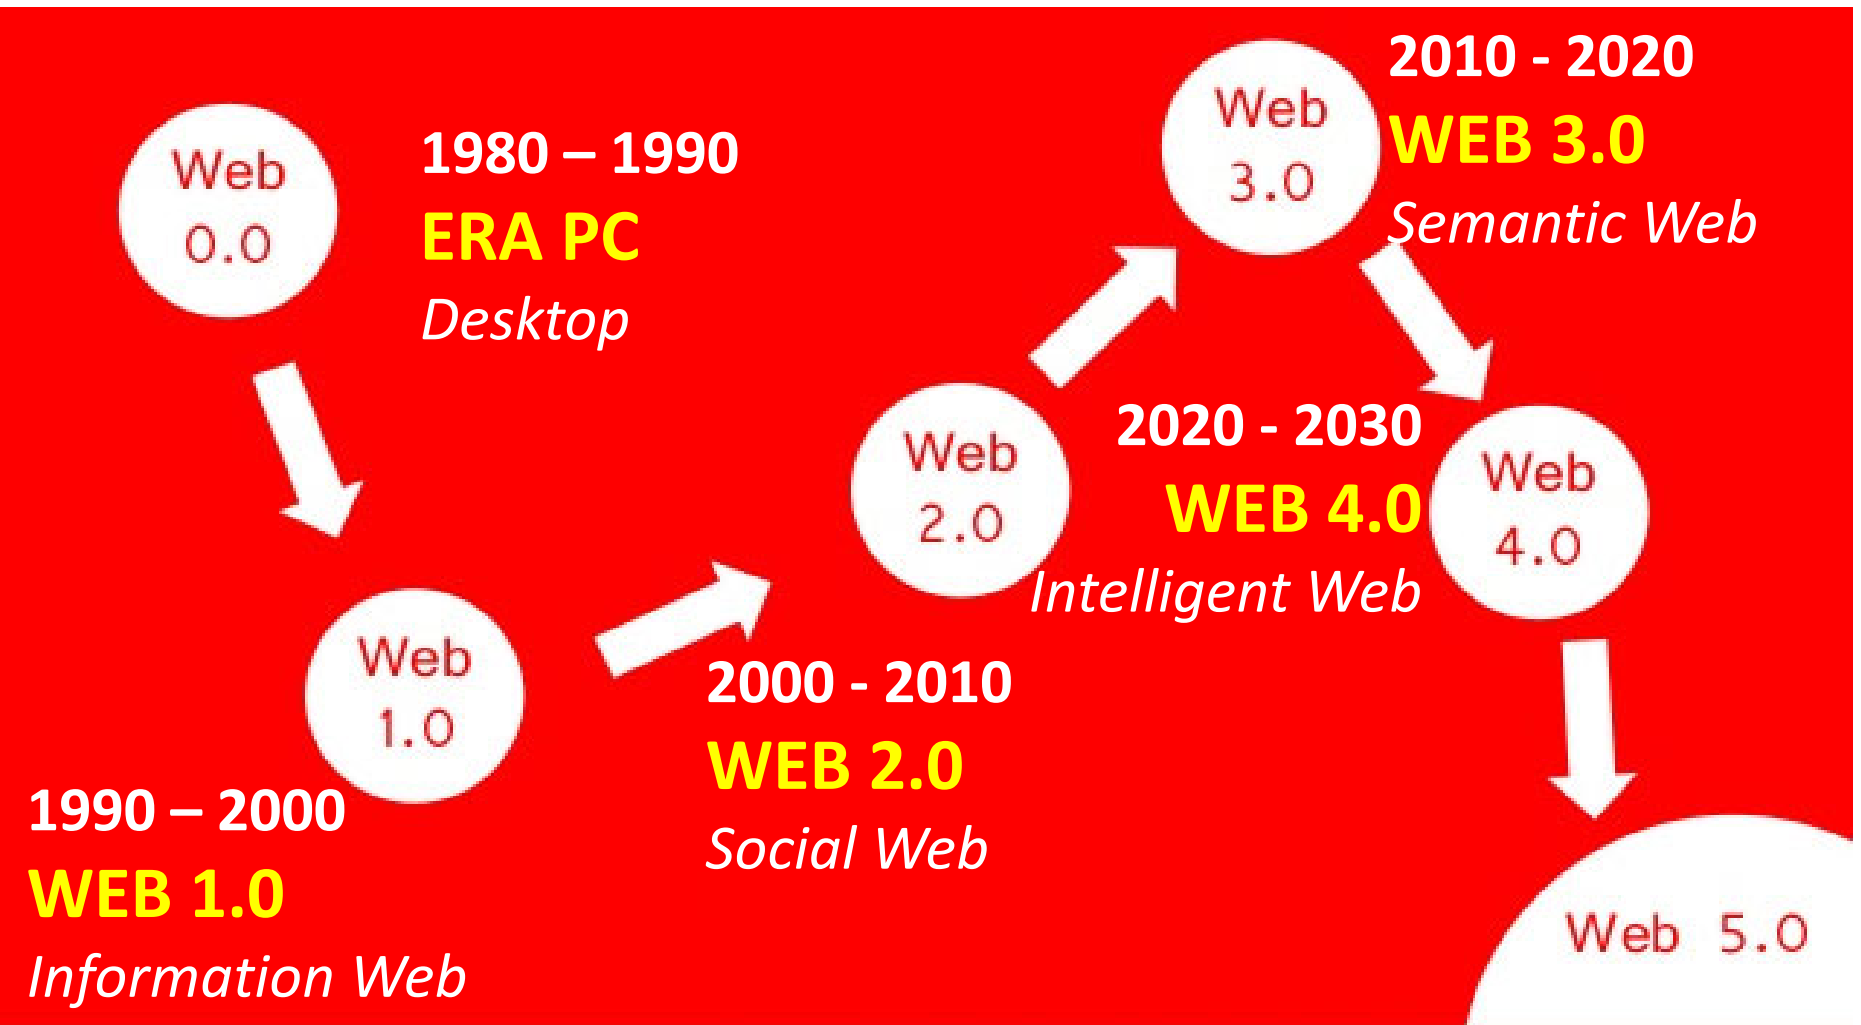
Web 0.0

1980 – 1990
ERA PC
Desktop

Web 1.0

1990 – 2000
WEB 1.0
Information Web

Web 2.0

2000 - 2010
WEB 2.0
Social Web

Web 3.0

2010 - 2020
WEB 3.0
Semantic Web

2020 - 2030
WEB 4.0
Intelligent Web

Web 4.0

Web 5.0